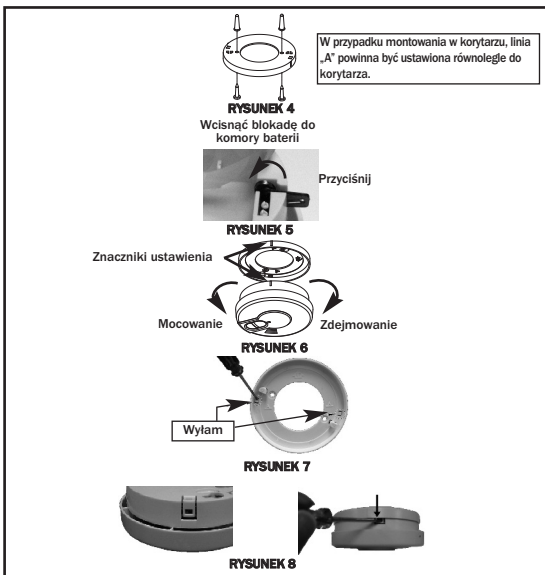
W przypadku montowania w korytarzu, linia „A" powinna być ustawiona równolegle do korytarza.

RYSUNEK 4

Wcisnąć blokadę do komory baterii

Przyciśnij

RYSUNEK 5

Znaczniki ustawienia

Mocowanie

Zdejmowanie

RYSUNEK 6

Wyłam

RYSUNEK 7

RYSUNEK 8